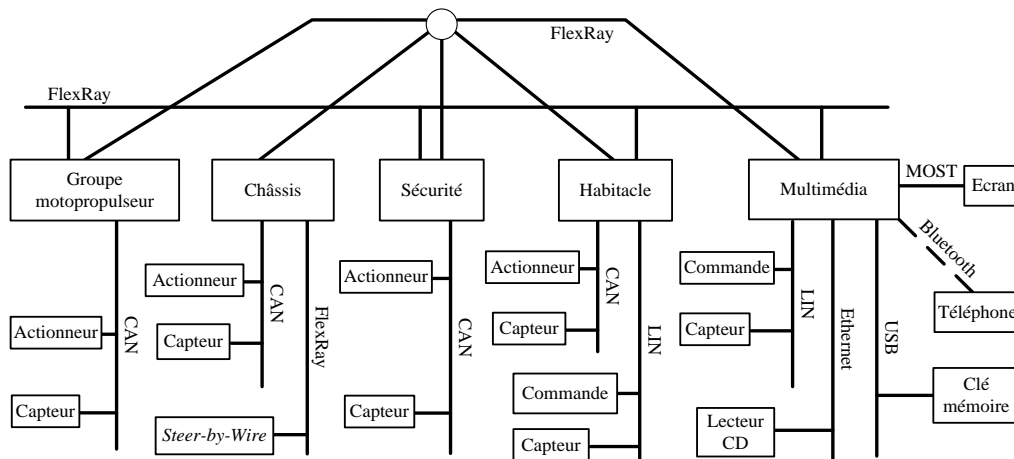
FlexRay

FlexRay

Groupe motopropulseur

Châssis

Sécurité

Habitacle

Multimédia

MOST

Ecran

Bluetooth

Téléphone

Actionneur

CAN

Capteur

Actionneur

CAN

Capteur

FlexRay

Steer-by-Wire

Actionneur

CAN

Capteur

Actionneur

CAN

Capteur

LIN

Commande

Capteur

Commande

LIN

Capteur

Ethernet

Lecteur CD

USB

Clé mémoire